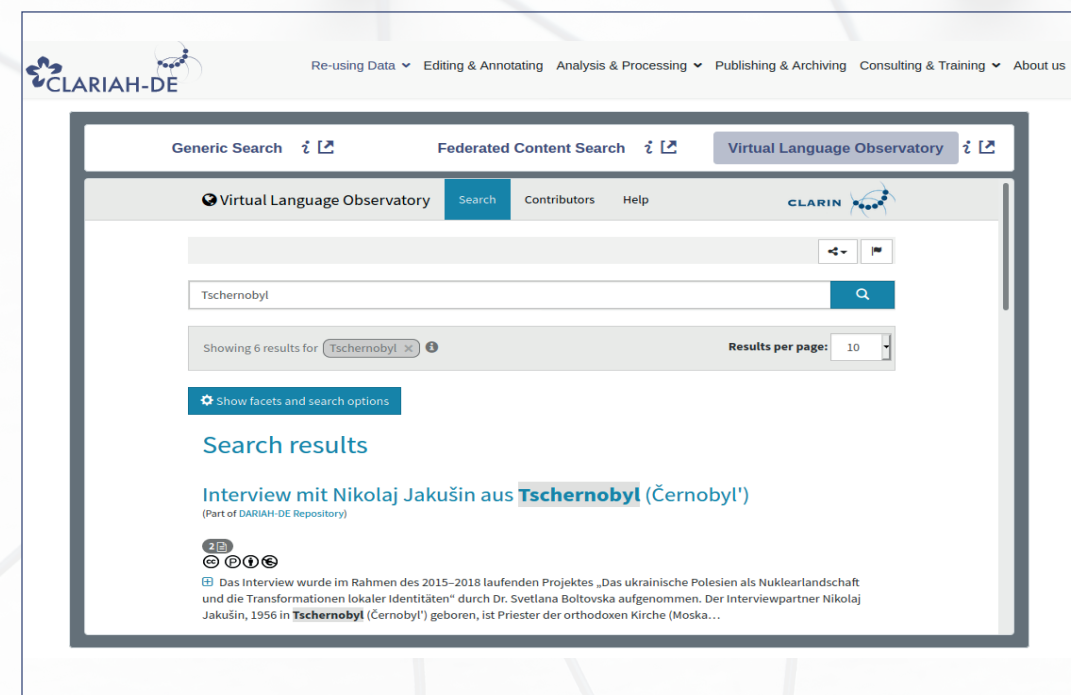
CLARIAH-DE

Re-using Data Editing & Annotating Analysis & Processing Publishing & Archiving Consulting & Training About us

Generic Search

Federated Content Search

Virtual Language Observatory

Virtual Language Observatory Search Contributors Help CLARIN

Tschernobyl

Showing 6 results for Tschernobyl

Results per page: 10

Show facets and search options

Search results

Interview mit Nikolaj Jakušin aus Tschernobyl (Černobyl')

(Part of DARIAH-DE Repository)

2

Das Interview wurde im Rahmen des 2015–2018 laufenden Projektes „Das ukrainische Polesien als Nuklearlandschaft und die Transformationen lokaler Identitäten" durch Dr. Svetlana Boltovska aufgenommen. Der Interviewpartner Nikolaj Jakušin, 1956 in Tschernobyl (Černobyl') geboren, ist Priester der orthodoxen Kirche (Moska…